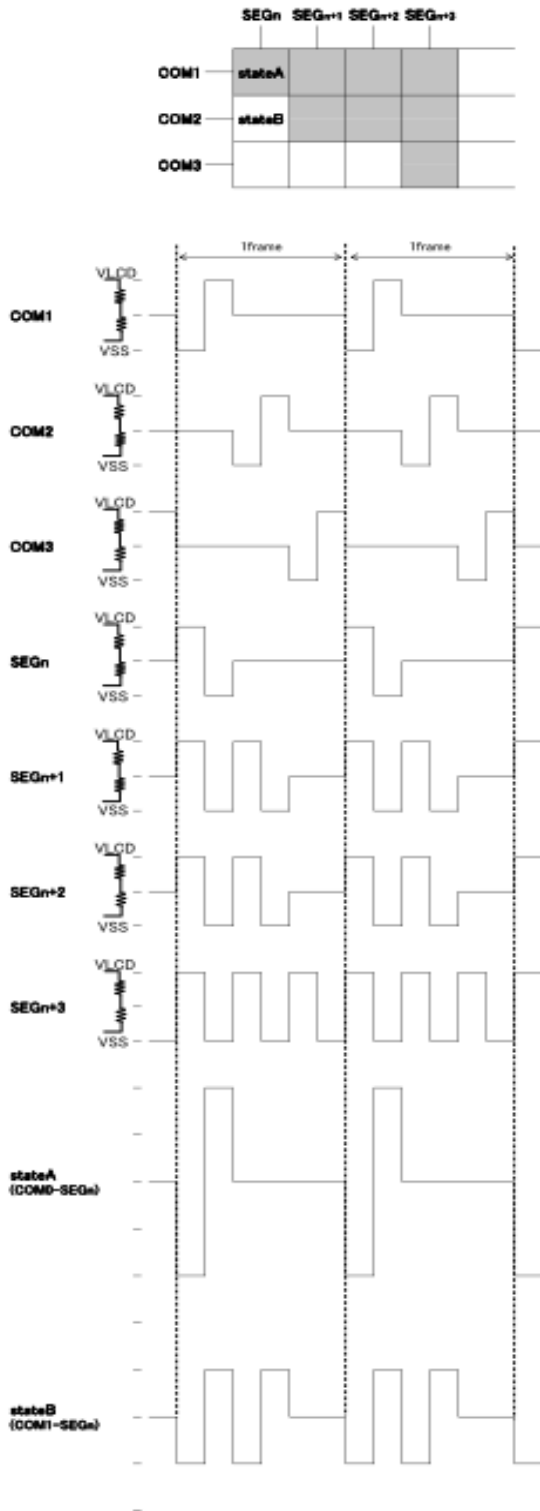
SEGn SEGn+1 SEGn+2 SEGn+3

COM1 stateA

COM2 stateB

COM3

1frame

1frame

VLCD

COM1

VSS

VLCD

COM2

VSS

VLCD

COM3

VSS

VLCD

SEGn

VSS

VLCD

SEGn+1

VSS

VLCD

SEGn+2

VSS

VLCD

SEGn+3

VSS

stateA (COM0-SEGn)

stateB (COM1-SEGn)